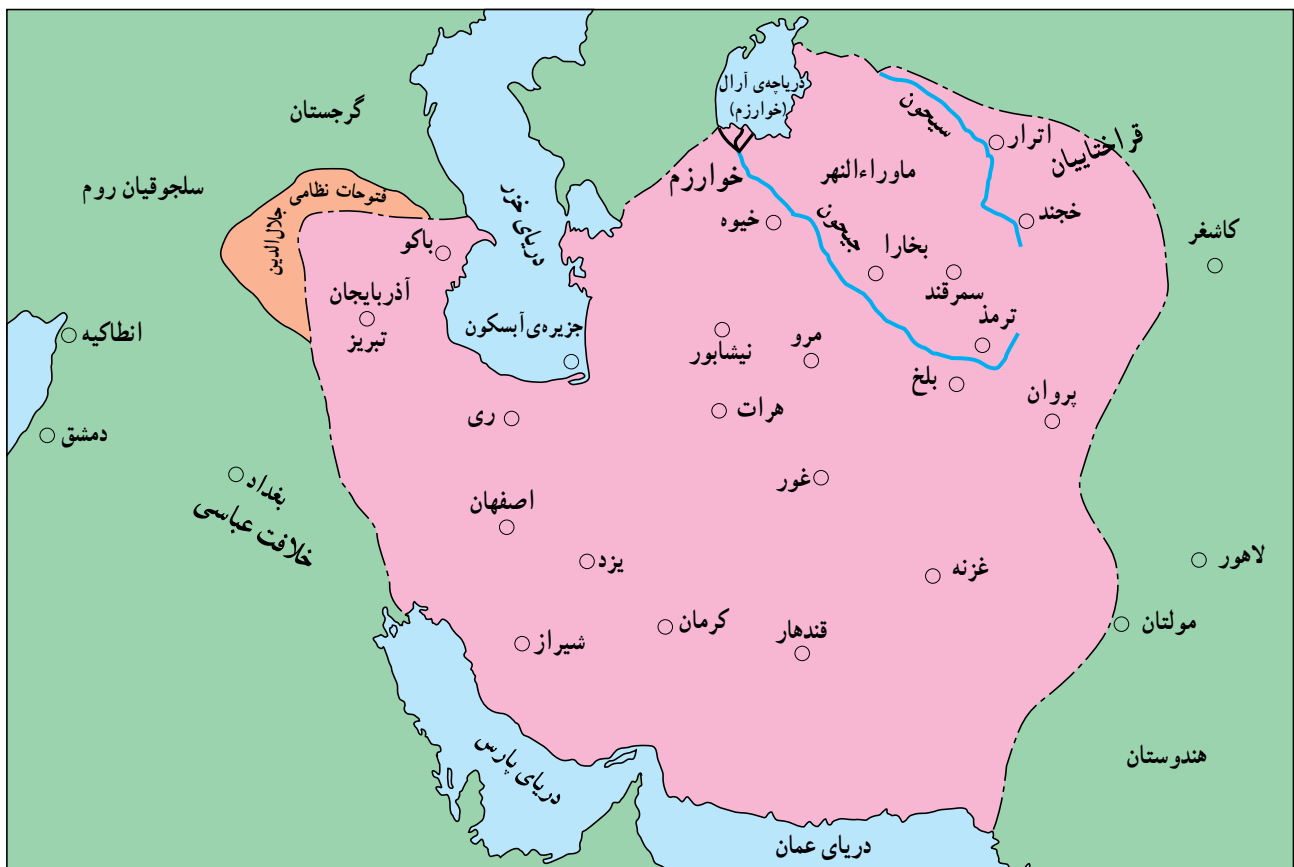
گرجستان
سلجوقیان روم
فتوحات نظامی
جلال‌الدین
باکو
آذربایجان
تبریز
انطاکیه
دمشق
بغداد
خلافت عباسی
دریای خزر
جزیره‌ی آبسکون
دریاچه‌ی آرال
(خوارزم)
خوارزم
خیوه
ماوراءالنهر
سیحون
جیحون
اترار
قراختاییان
خجند
کاشغر
بخارا
سمرقند
ترمذ
مرو
نیشابور
بلخ
پروان
ری
هرات
غور
اصفهان
یزد
غزنه
لاهور
شیراز
کرمان
قندهار
مولتان
هندوستان
دریای پارس
دریای عمان